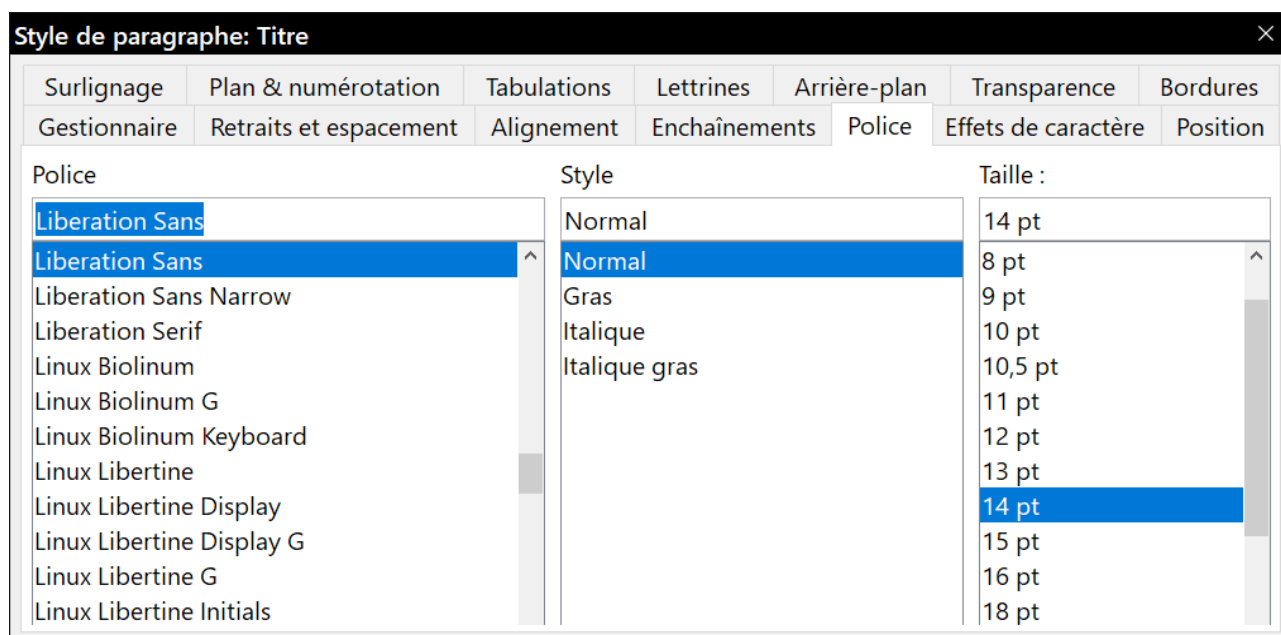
Style de paragraphe: Titre

Surlignage | Plan & numérotation | Tabulations | Lettrines | Arrière-plan | Transparence | Bordures
Gestionnaire | Retraits et espacement | Alignement | Enchaînements | Police | Effets de caractère | Position

Police
Liberation Sans
Liberation Sans
Liberation Sans Narrow
Liberation Serif
Linux Biolinum
Linux Biolinum G
Linux Biolinum Keyboard
Linux Libertine
Linux Libertine Display
Linux Libertine Display G
Linux Libertine G
Linux Libertine Initials

Style
Normal
Normal
Gras
Italique
Italique gras

Taille :
14 pt
8 pt
9 pt
10 pt
10,5 pt
11 pt
12 pt
13 pt
14 pt
15 pt
16 pt
18 pt